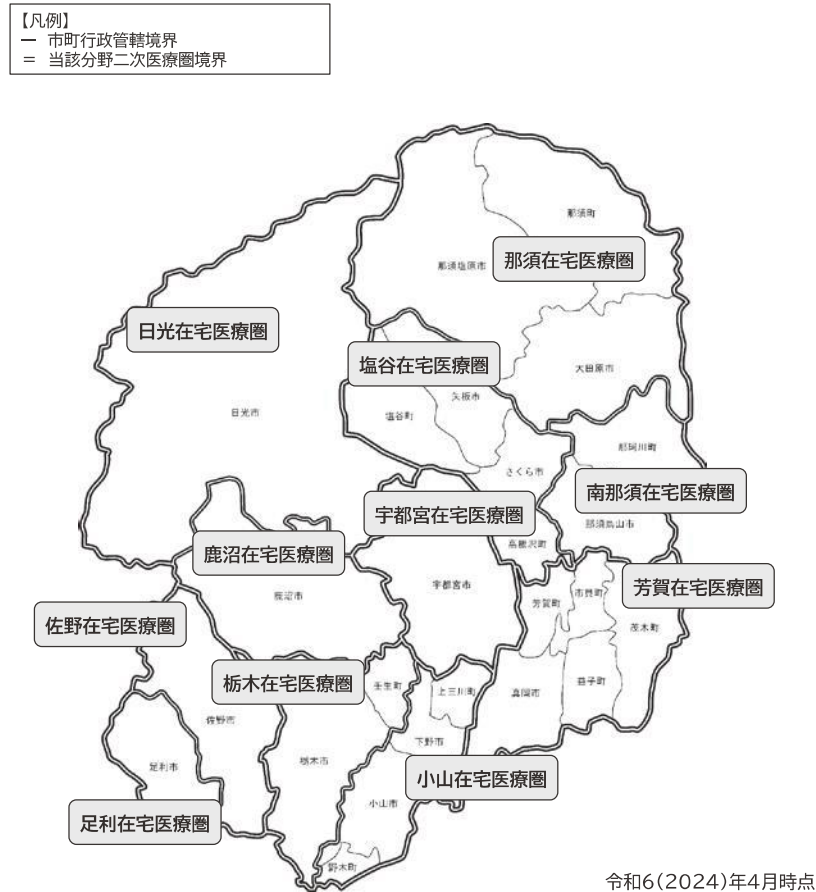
【凡例】
ー 市町行政管轄境界
= 当該分野二次医療圏境界

那須町
那須塩原市
那須在宅医療圏
日光在宅医療圏
塩谷在宅医療圏
大田原市
矢板市
日光市
塩谷町
那珂川町
さくら市
南那須在宅医療圏
宇都宮在宅医療圏
那須烏山市
高根沢町
鹿沼在宅医療圏
宇都宮市
芳賀在宅医療圏
芳賀町
市貝町
鹿沼市
茂木町
佐野在宅医療圏
壬生町
上三川町
益子町
栃木在宅医療圏
真岡市
佐野市
下野市
足利市
栃木市
小山在宅医療圏
小山市
足利在宅医療圏
野木町
令和6(2024)年4月時点